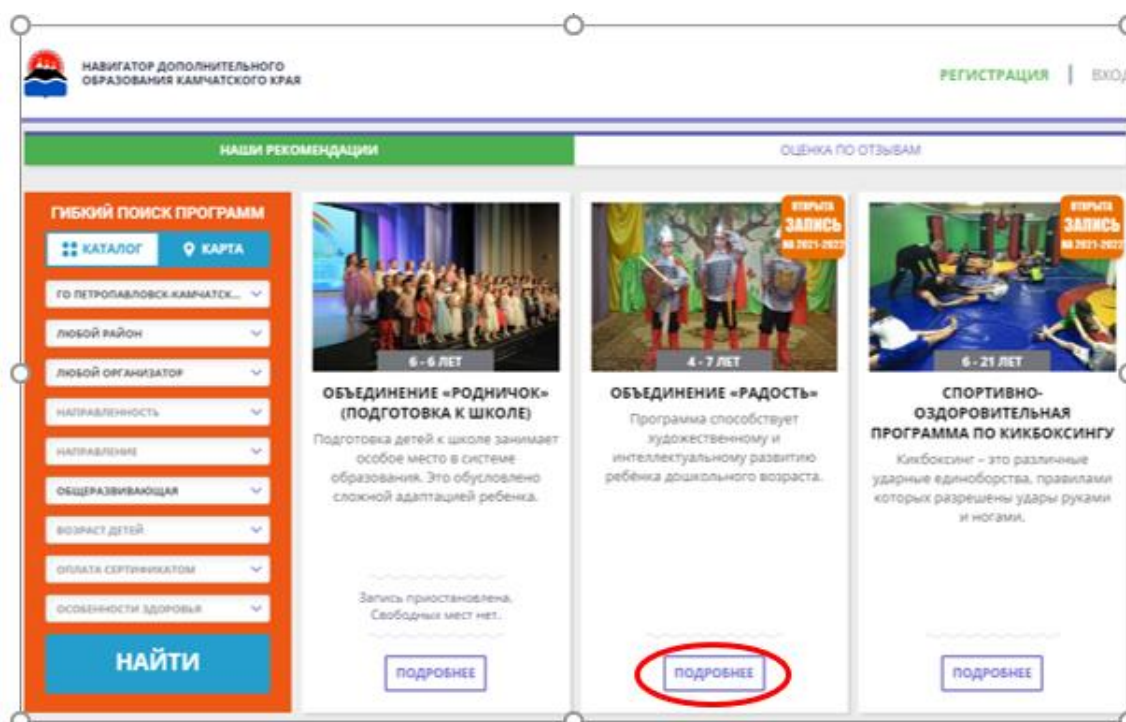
НАВИГАТОР ДОПОЛНИТЕЛЬНОГО ОБРАЗОВАНИЯ КАМЧАТСКОГО КРАЯ

РЕГИСТРАЦИЯ | ВХОД

НАШИ РЕКОМЕНДАЦИИ

ОЦЕНКА ПО ОТЗЫВАМ

ГИБКИЙ ПОИСК ПРОГРАММ

КАТАЛОГ

КАРТА

ГО ПЕТРОПАВЛОВСК-КАМЧАТСК...

ЛЮБОЙ РАЙОН

ЛЮБОЙ ОРГАНИЗАТОР

НАПРАВЛЕННОСТЬ

НАПРАВЛЕНИЕ

ОБЩЕРАЗВИВАЮЩАЯ

ВОЗРАСТ ДЕТЕЙ

ОПЛАТА СЕРТИФИКАТОМ

ОСОБЕННОСТИ ЗДОРОВЬЯ

НАЙТИ

6 - 6 ЛЕТ

ОБЪЕДИНЕНИЕ «РОДНИЧОК» (ПОДГОТОВКА К ШКОЛЕ)

Подготовка детей к школе занимает особое место в системе образования. Это обусловлено сложной адаптацией ребенка.

Запись приостановлена. Свободных мест нет.

ПОДРОБНЕЕ

ОТКРЫТА ЗАПИСЬ НА 2021-2022

4 - 7 ЛЕТ

ОБЪЕДИНЕНИЕ «РАДОСТЬ»

Программа способствует художественному и интеллектуальному развитию ребёнка дошкольного возраста.

ПОДРОБНЕЕ

ОТКРЫТА ЗАПИСЬ НА 2021-2022

6 - 21 ЛЕТ

СПОРТИВНО-ОЗДОРОВИТЕЛЬНАЯ ПРОГРАММА ПО КИКБОКСИНГУ

Кикбоксинг – это различные ударные единоборства, правилами которых разрешены удары руками и ногами.

ПОДРОБНЕЕ